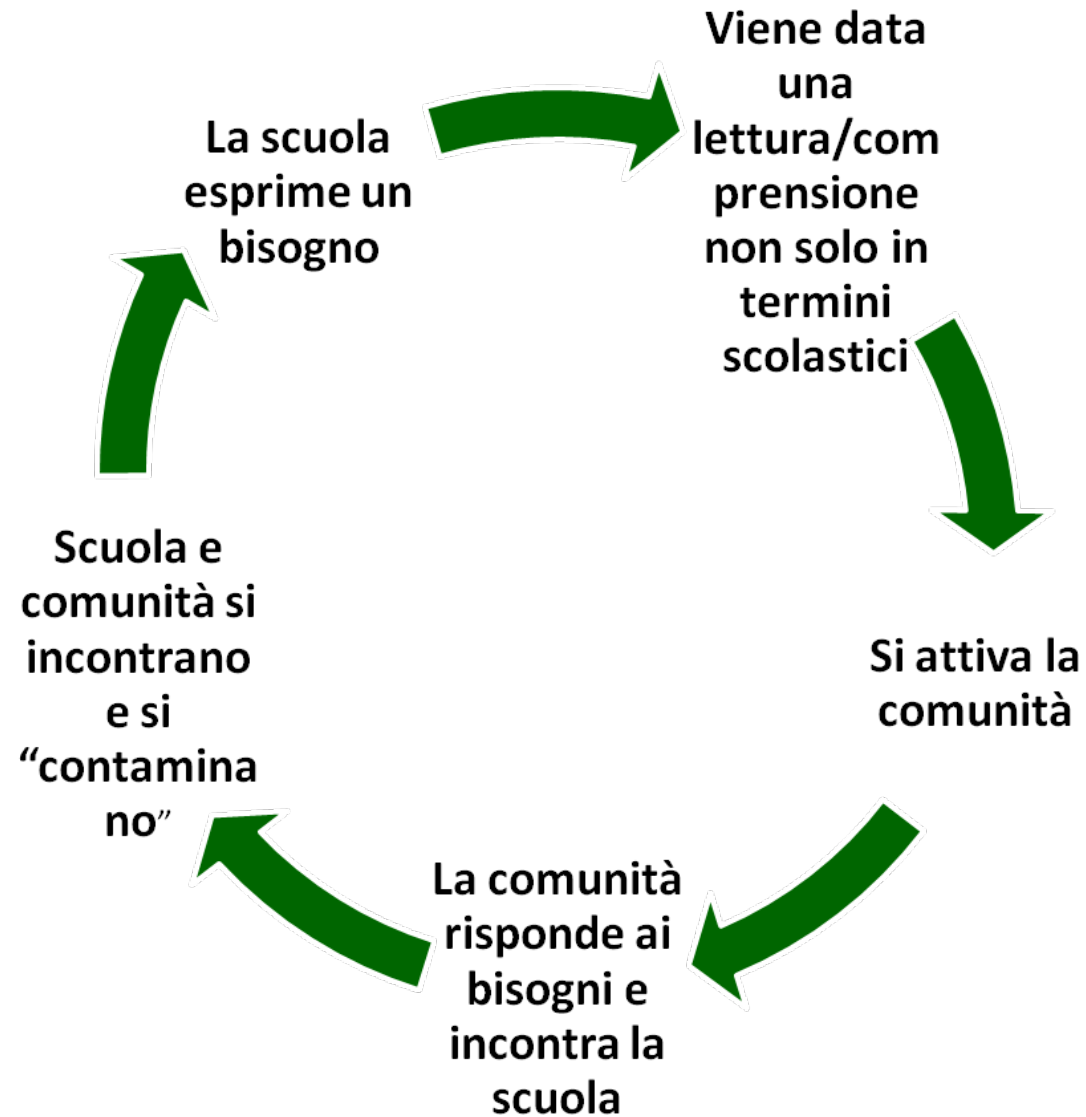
La scuola esprime un bisogno

Viene data una lettura/comprensione non solo in termini scolastici

Si attiva la comunità

La comunità risponde ai bisogni e incontra la scuola

Scuola e comunità si incontrano e si "contaminano"